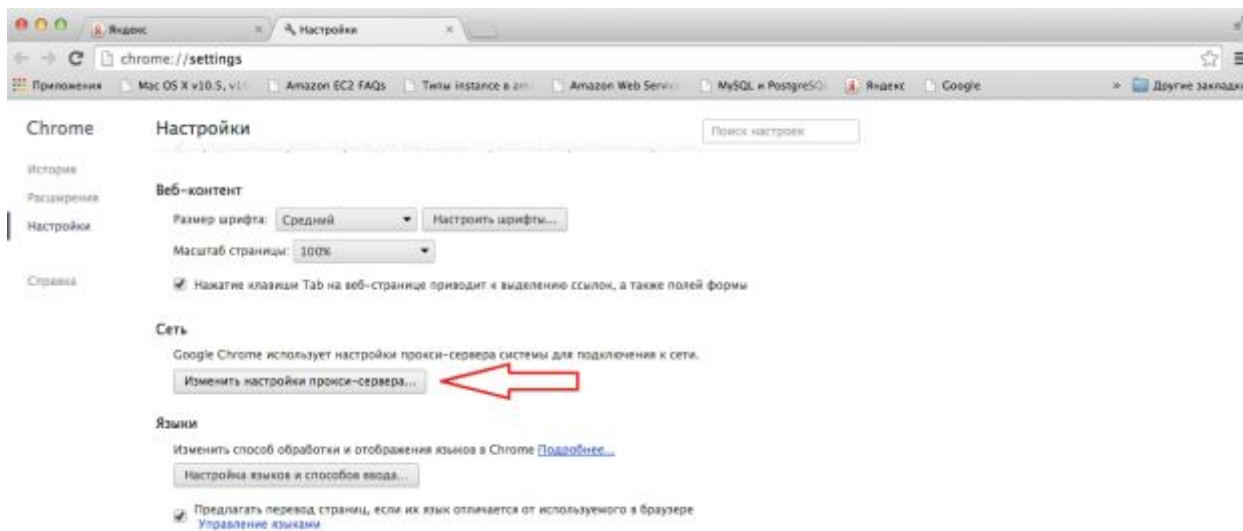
Яндекс
Настройки
chrome://settings
Приложения
Mac OS X v10.5, v1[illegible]
Amazon EC2 FAQs
Типы instance в am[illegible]
Amazon Web Servic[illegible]
MySQL и PostgreSQ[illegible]
Яндекс
Google
Другие закладк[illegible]

Chrome
История
Расширения
Настройки
Справка

Настройки
Поиск настроек

Веб-контент
Размер шрифта: Средний
Настроить шрифты...
Масштаб страницы: 100%
Нажатие клавиши Tab на веб-странице приводит к выделению ссылок, а также полей формы

Сеть
Google Chrome использует настройки прокси-сервера системы для подключения к сети.
Изменить настройки прокси-сервера...

Языки
Изменить способ обработки и отображения языков в Chrome Подробнее...
Настройка языков и способов ввода...
Предлагать перевод страниц, если их язык отличается от используемого в браузере
Управление языками